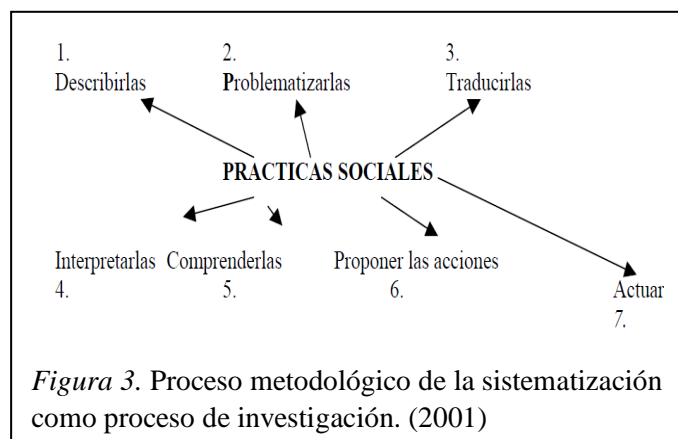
1.
Describirlas

2.
Problematizarlas

3.
Traducirlas

PRACTICAS SOCIALES

Interpretarlas
4.

Comprenderlas
5.

Proponer las acciones
6.

Actuar
7.

*Figura 3.* Proceso metodológico de la sistematización como proceso de investigación. (2001)